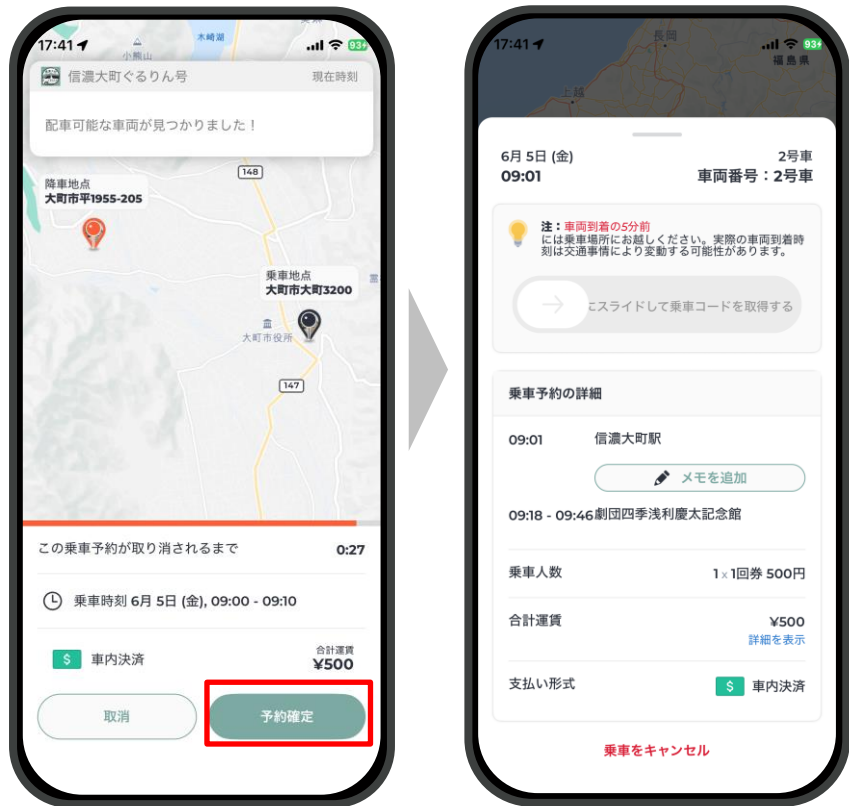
17:41
小熊山
木崎湖
93
信濃大町ぐるりん号
現在時刻
配車可能な車両が見つかりました！
148
降車地点
大町市平1955-205
乗車地点
大町市大町3200
大町市役所
147
この乗車予約が取り消されるまで
0:27
乗車時刻 6月 5日 (金), 09:00 - 09:10
$
車内決済
合計運賃
¥500
取消
予約確定

17:41
長岡
上越
93
福島県
6月 5日 (金)
09:01
2号車
車両番号：2号車
注：車両到着の5分前には乗車場所にお越しください。実際の車両到着時刻は交通事情により変動する可能性があります。
にスライドして乗車コードを取得する
乗車予約の詳細
09:01
信濃大町駅
メモを追加
09:18 - 09:46
劇団四季浅利慶太記念館
乗車人数
1 x 1回券 500円
合計運賃
¥500
詳細を表示
支払い形式
$
車内決済
乗車をキャンセル